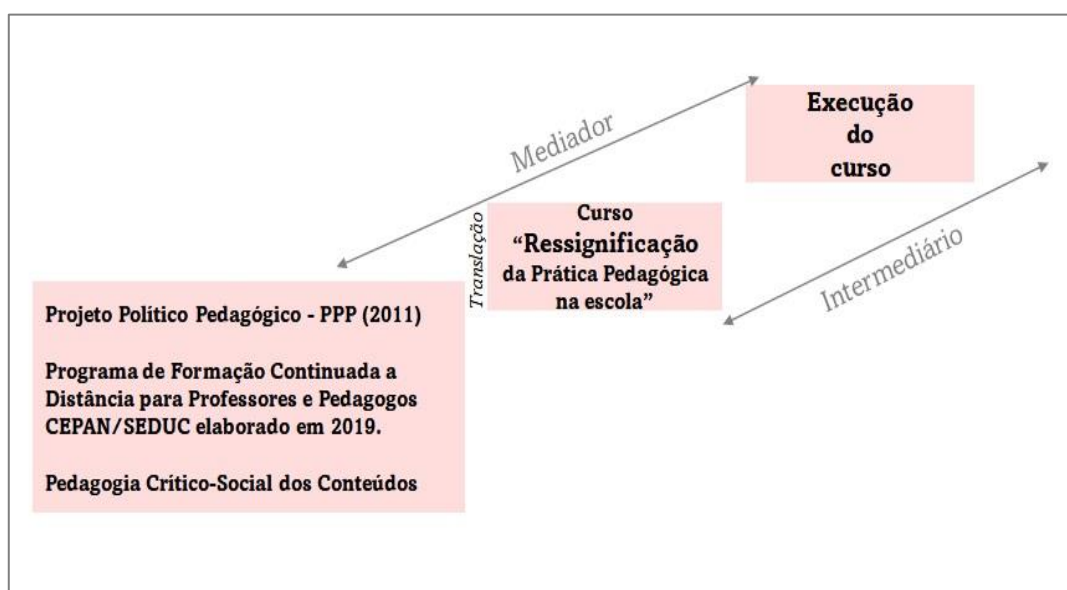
Mediador

Execução do curso

Translação

Curso "Ressignificação da Prática Pedagógica na escola"

Intermediário

Projeto Político Pedagógico - PPP (2011)

Programa de Formação Continuada a Distância para Professores e Pedagogos CEPAN/SEDUC elaborado em 2019.

Pedagogia Crítico-Social dos Conteúdos